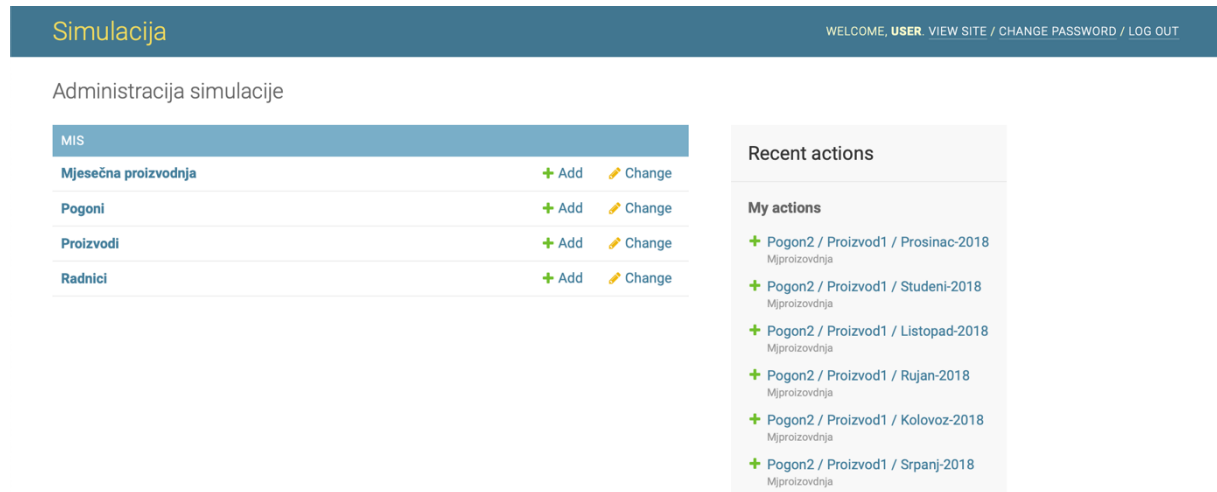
Simulacija

WELCOME, USER. VIEW SITE / CHANGE PASSWORD / LOG OUT

Administracija simulacije

| MIS | | |
|---|---|---|
| Mjesečna proizvodnja | + Add | Change |
| Pogoni | + Add | Change |
| Proizvodi | + Add | Change |
| Radnici | + Add | Change |

Recent actions

My actions

+ Pogon2 / Proizvod1 / Prosinac-2018
Mjproizvodnja

+ Pogon2 / Proizvod1 / Studeni-2018
Mjproizvodnja

+ Pogon2 / Proizvod1 / Listopad-2018
Mjproizvodnja

+ Pogon2 / Proizvod1 / Rujan-2018
Mjproizvodnja

+ Pogon2 / Proizvod1 / Kolovoz-2018
Mjproizvodnja

+ Pogon2 / Proizvod1 / Srpanj-2018
Mjproizvodnja